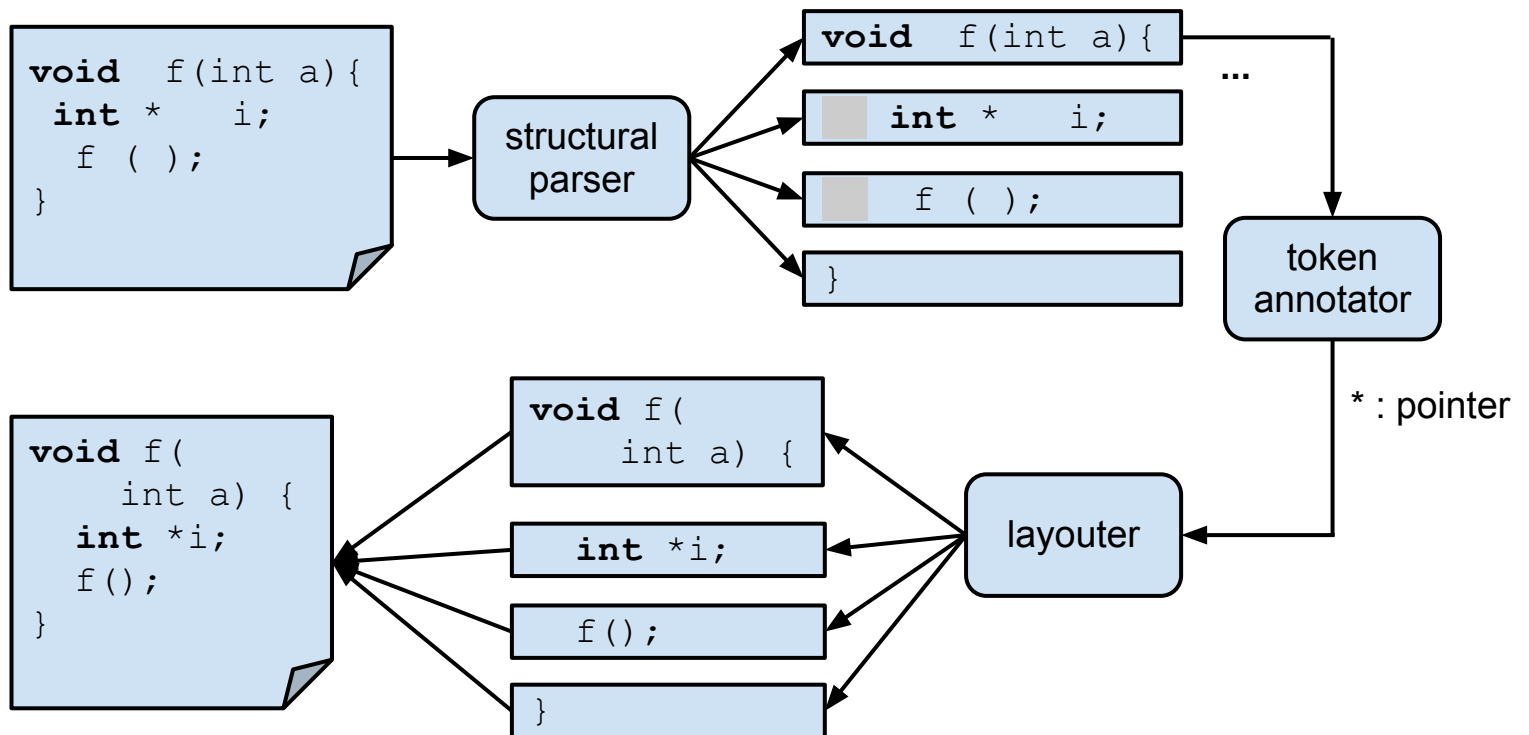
void f(int a){
int * i;
f ( );
}

structural parser

void f(int a){

int * i;

f ( );

}

...

token annotator

* : pointer

layouter

void f(
int a) {

int *i;

f();

}

void f(
int a) {
int *i;
f();
}